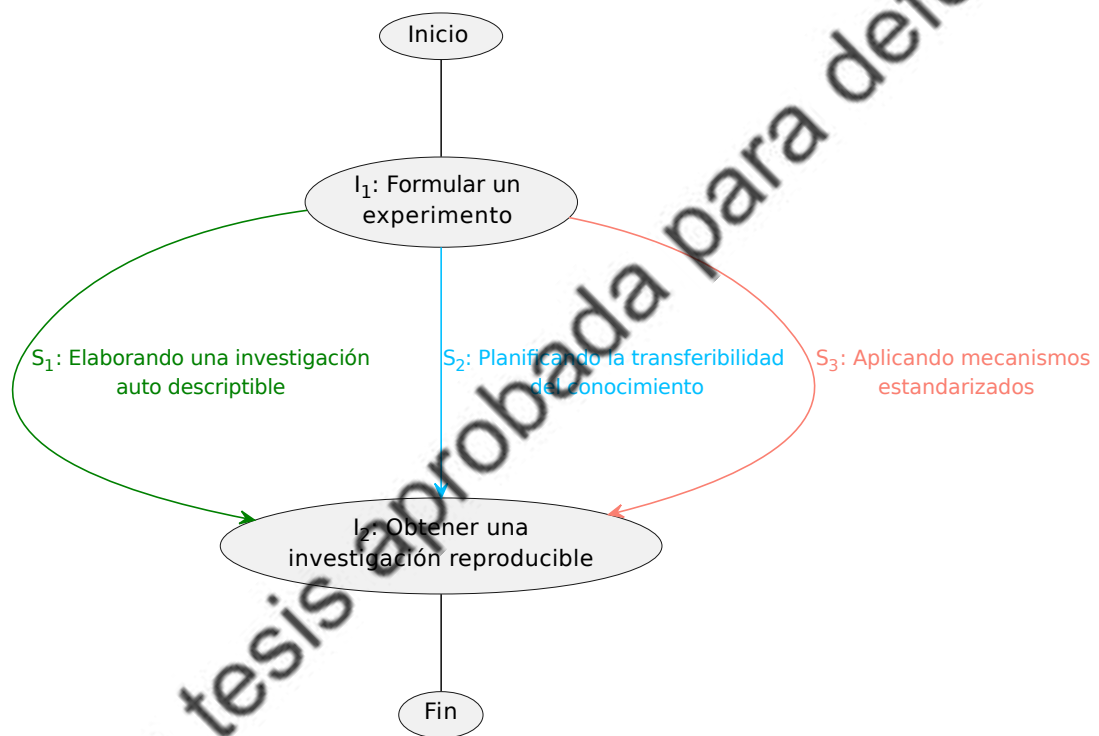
Inicio

$I_1$: Formular un experimento

$S_1$: Elaborando una investigación auto descriptible

$S_2$: Planificando la transferibilidad del conocimiento

$S_3$: Aplicando mecanismos estandarizados

$I_2$: Obtener una investigación reproducible

Fin

tesis aprobada para def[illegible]